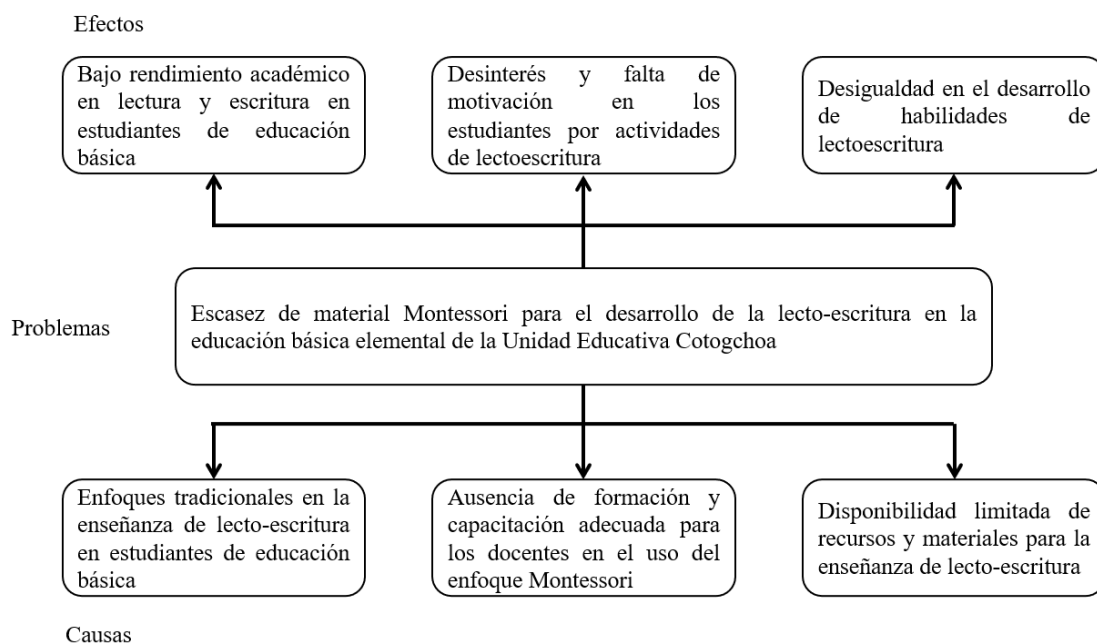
Efectos

Bajo rendimiento académico en lectura y escritura en estudiantes de educación básica

Desinterés y falta de motivación en los estudiantes por actividades de lectoescritura

Desigualdad en el desarrollo de habilidades de lectoescritura

Problemas

Escasez de material Montessori para el desarrollo de la lecto-escritura en la educación básica elemental de la Unidad Educativa Cotogchoa

Enfoques tradicionales en la enseñanza de lecto-escritura en estudiantes de educación básica

Ausencia de formación y capacitación adecuada para los docentes en el uso del enfoque Montessori

Disponibilidad limitada de recursos y materiales para la enseñanza de lecto-escritura

Causas